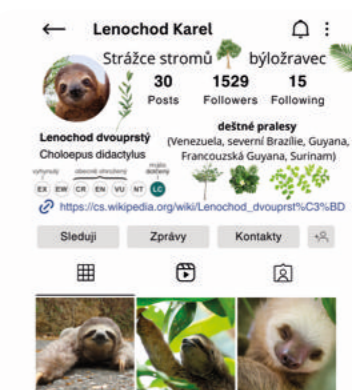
← Lenochod Karel

Strážce stromů býložravec

30 Posts
1529 Followers
15 Following

Lenochod dvouprstý
Choloepus didactylus

vyhynulý
ohrožené ohrožený
málo dotčený

EX EW CR EN VU NT LC

deštné pralesy
(Venezuela, severní Brazílie, Guyana, Francouzská Guyana, Surinam)

https://cs.wikipedia.org/wiki/Lenochod_dvouprst%C3%BD

Sleduji
Zprávy
Kontakty